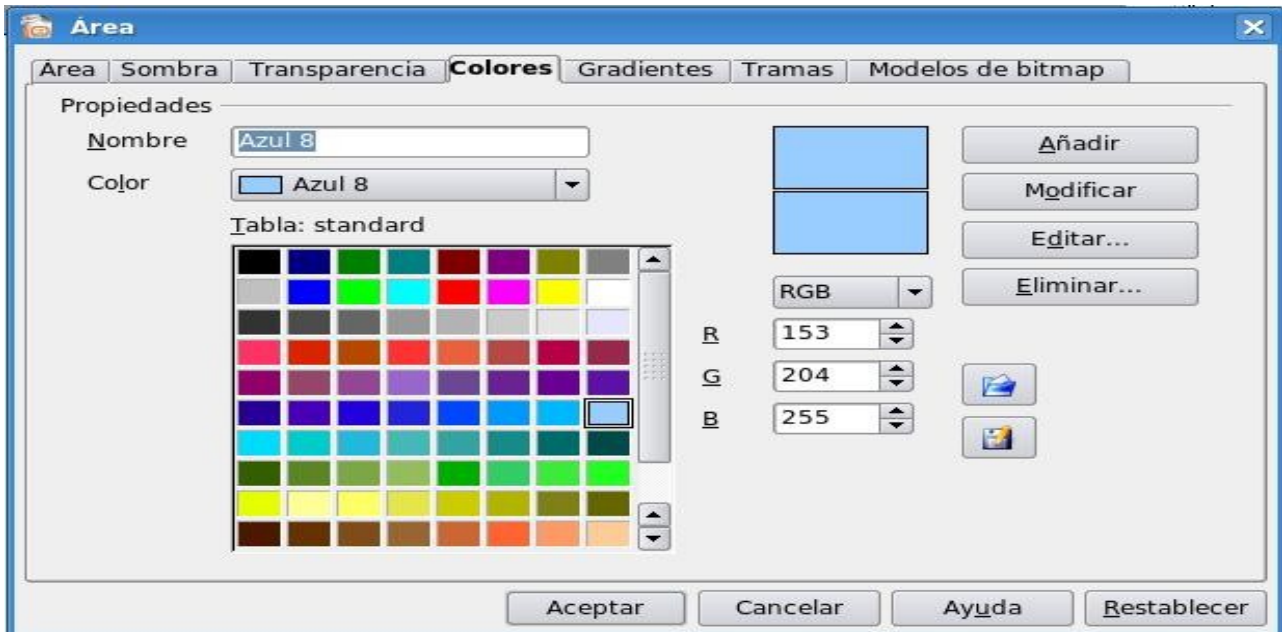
Área

Área | Sombra | Transparencia | Colores | Gradientes | Tramas | Modelos de bitmap

Propiedades

Nombre Azul 8

Color Azul 8

Tabla: standard

Añadir

Modificar

Editar...

Eliminar...

RGB

R 153

G 204

B 255

Aceptar Cancelar Ayuda Restablecer